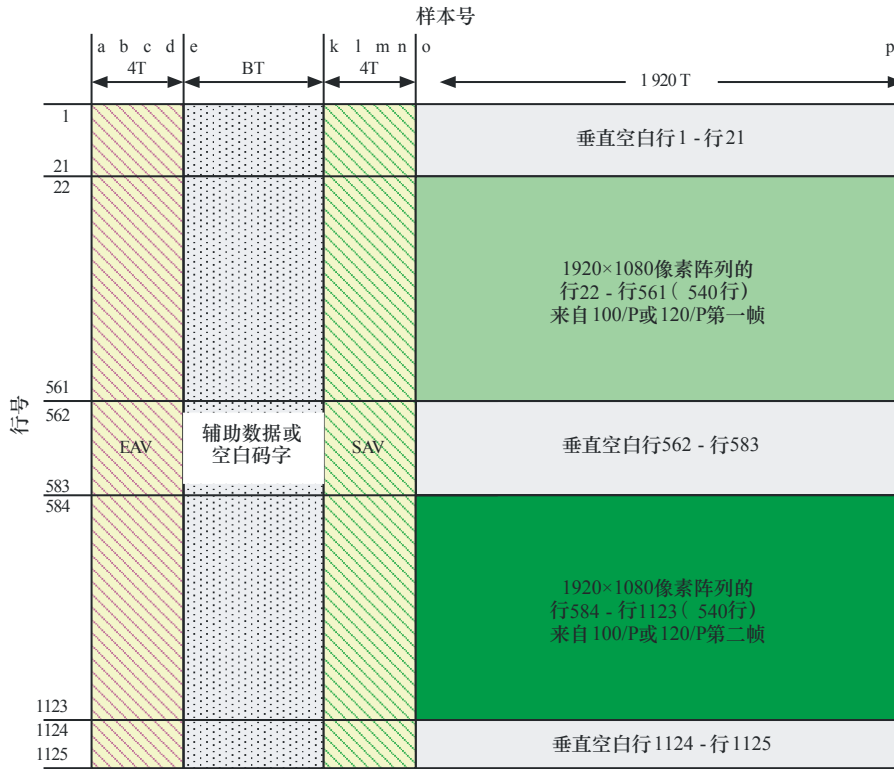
样本号

a b c d 4T | e BT | k l m n 4T | o 1 920 T p

行号

1
21
垂直空白行1 - 行21

22
561
1920×1080像素阵列的 行22 - 行561（540行） 来自100/P或120/P第一帧

562
583
EAV
辅助数据或空白码字
SAV
垂直空白行562 - 行583

584
1123
1920×1080像素阵列的 行584 - 行1123（540行） 来自100/P或120/P第二帧

1124
1125
垂直空白行1124 - 行1125